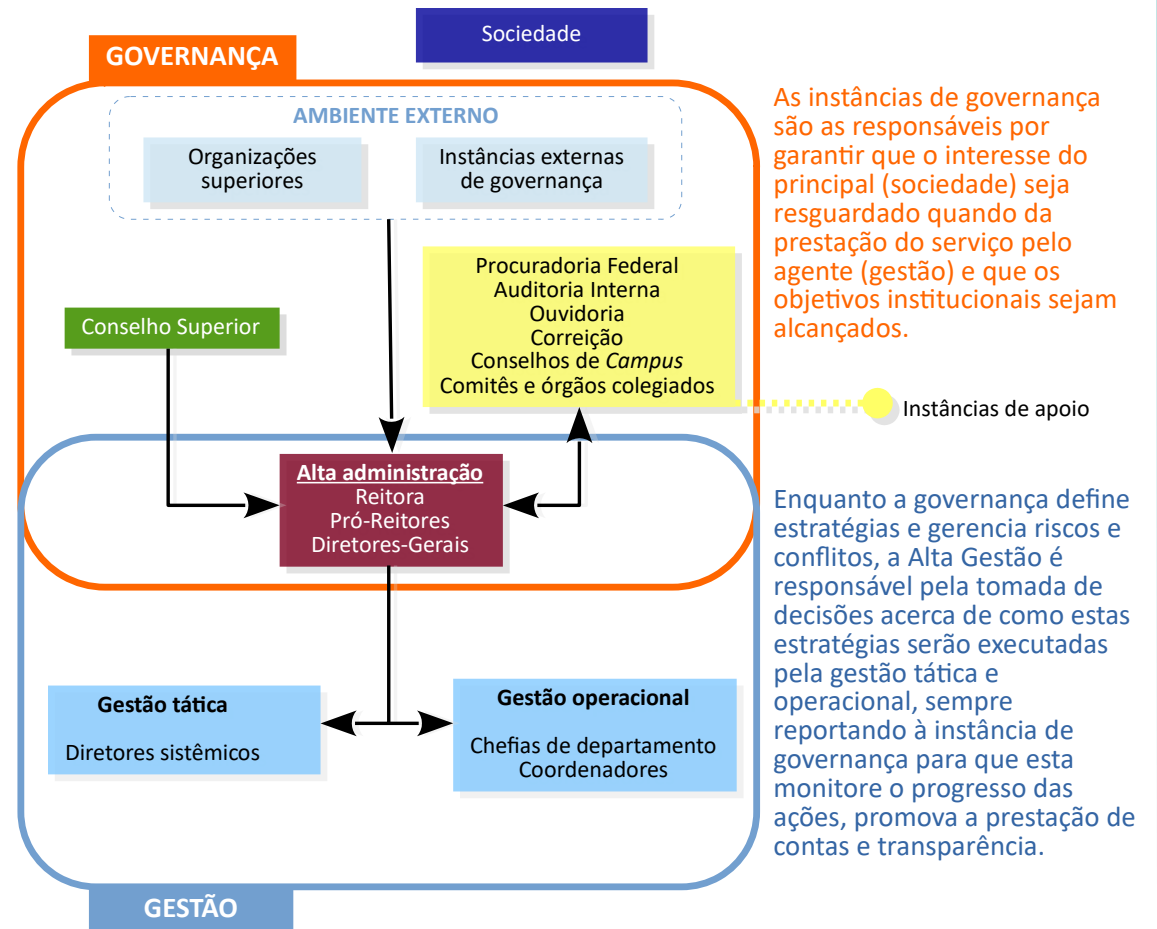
Sociedade

GOVERNANÇA

AMBIENTE EXTERNO

Organizações superiores

Instâncias externas de governança

Procuradoria Federal
Auditoria Interna
Ouvidoria
Correição
Conselhos de *Campus*
Comitês e órgãos colegiados

Conselho Superior

Instâncias de apoio

Alta administração
Reitora
Pró-Reitores
Diretores-Gerais

Gestão tática

Diretores sistêmicos

Gestão operacional

Chefias de departamento
Coordenadores

GESTÃO

As instâncias de governança são as responsáveis por garantir que o interesse do principal (sociedade) seja resguardado quando da prestação do serviço pelo agente (gestão) e que os objetivos institucionais sejam alcançados.

Enquanto a governança define estratégias e gerencia riscos e conflitos, a Alta Gestão é responsável pela tomada de decisões acerca de como estas estratégias serão executadas pela gestão tática e operacional, sempre reportando à instância de governança para que esta monitore o progresso das ações, promova a prestação de contas e transparência.